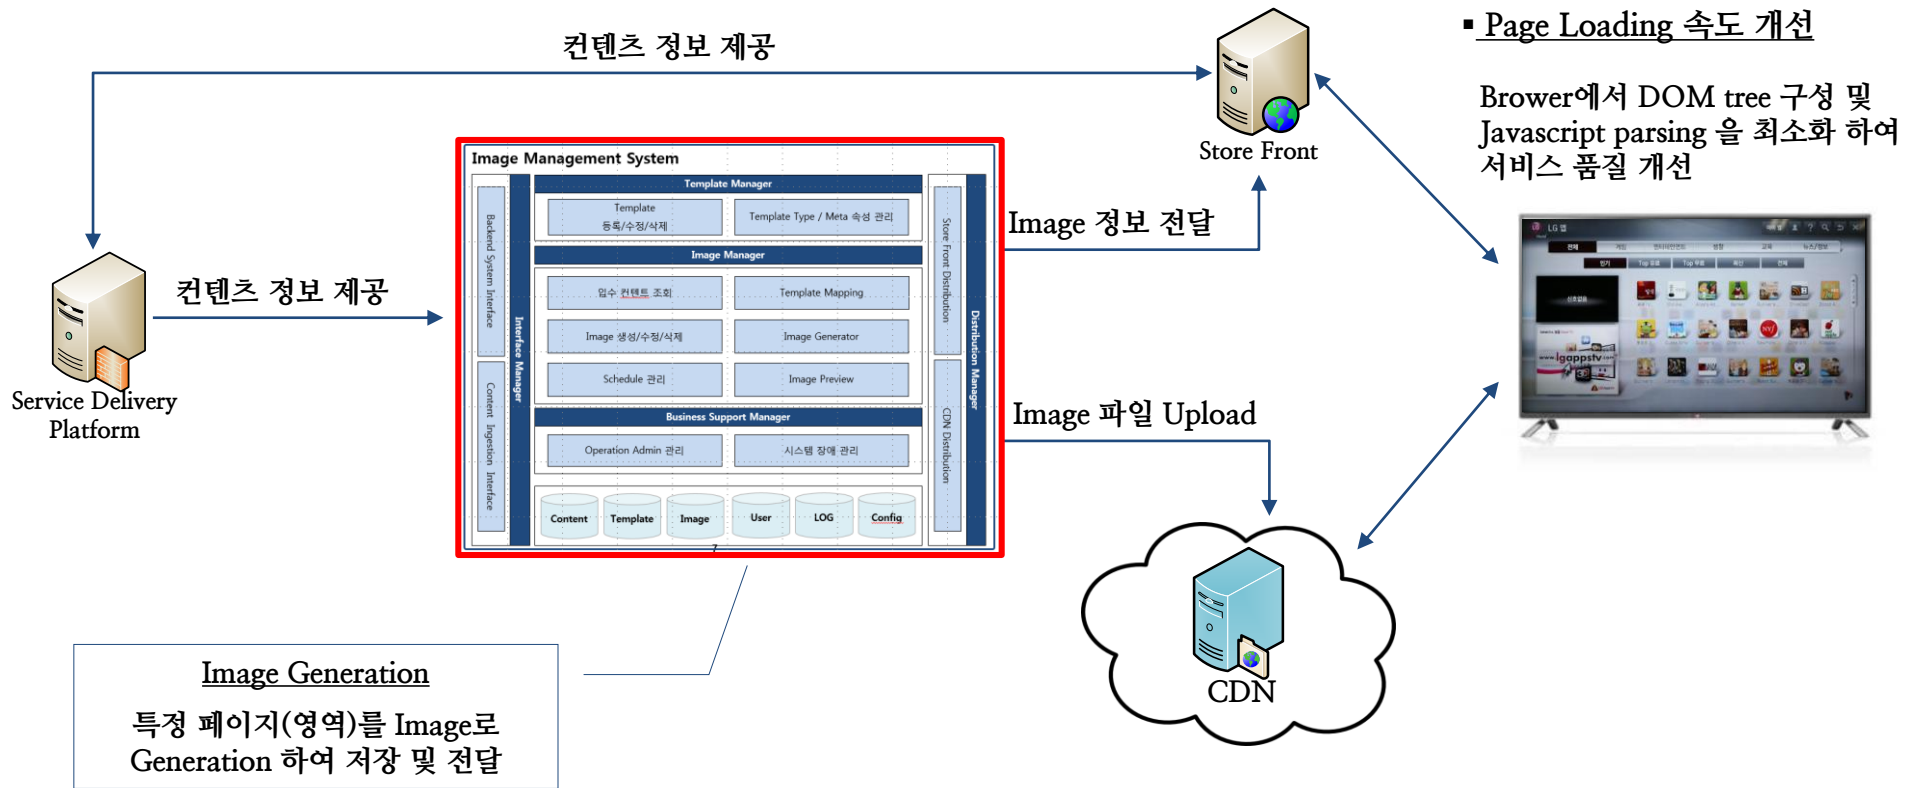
컨텐츠 정보 제공

▪ Page Loading 속도 개선

Brower에서 DOM tree 구성 및 Javascript parsing 을 최소화 하여 서비스 품질 개선

Store Front

컨텐츠 정보 제공

Service Delivery Platform

Image Management System

Template Manager

Template 등록/수정/삭제

Template Type / Meta 속성 관리

Image Manager

입수 컨텐트 조회

Template Mapping

Image 생성/수정/삭제

Image Generator

Schedule 관리

Image Preview

Business Support Manager

Operation Admin 관리

시스템 장애 관리

Content | Template | Image | User | LOG | Config

Backend System Interface

Content Ingestion Interface

Interface Manager

Store Front Distribution

CDN Distribution

Distribution Manager

Image 정보 전달

Image 파일 Upload

CDN

LG 앱

www.lgappstv.com

Image Generation

특정 페이지(영역)를 Image로 Generation 하여 저장 및 전달